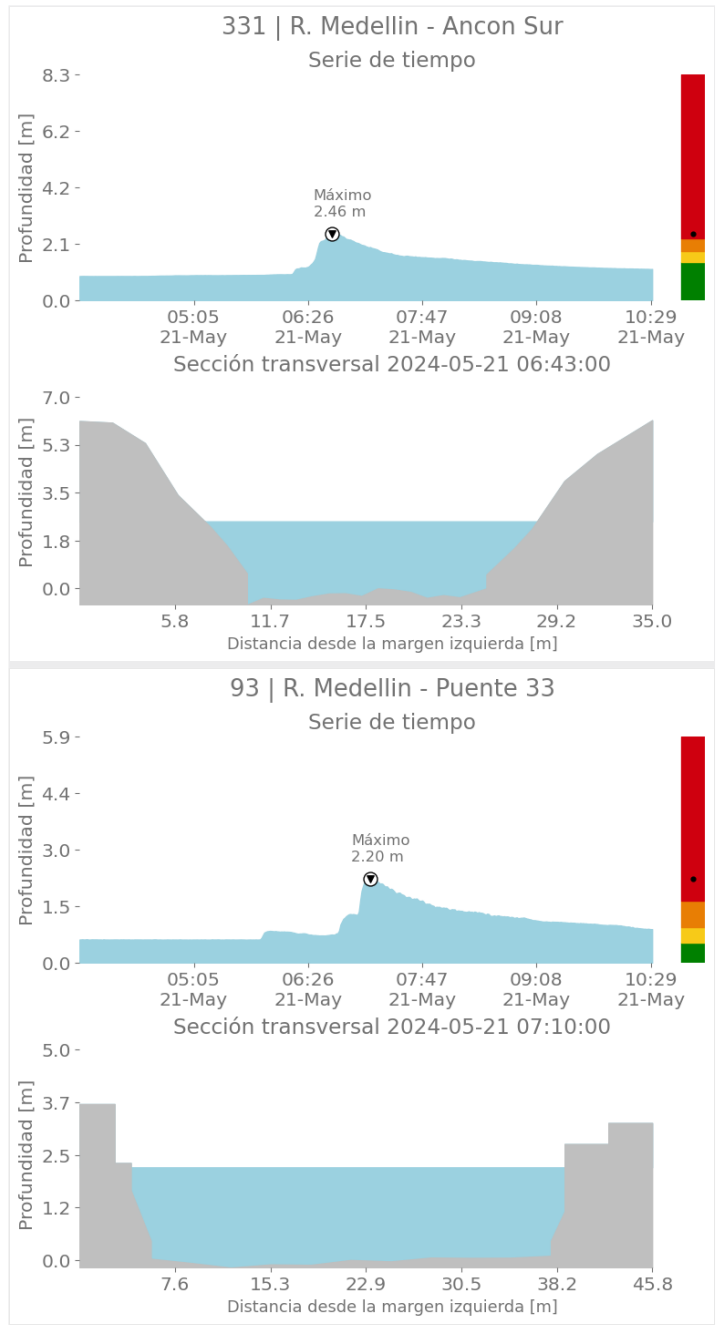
331 | R. Medellin - Ancon Sur
Serie de tiempo

Profundidad [m]
8.3
6.2
4.2
2.1
0.0

Máximo
2.46 m

05:05 21-May
06:26 21-May
07:47 21-May
09:08 21-May
10:29 21-May

Sección transversal 2024-05-21 06:43:00

Profundidad [m]
7.0
5.3
3.5
1.8
0.0

5.8
11.7
17.5
23.3
29.2
35.0
Distancia desde la margen izquierda [m]

93 | R. Medellin - Puente 33
Serie de tiempo

Profundidad [m]
5.9
4.4
3.0
1.5
0.0

Máximo
2.20 m

05:05 21-May
06:26 21-May
07:47 21-May
09:08 21-May
10:29 21-May

Sección transversal 2024-05-21 07:10:00

Profundidad [m]
5.0
3.7
2.5
1.2
0.0

7.6
15.3
22.9
30.5
38.2
45.8
Distancia desde la margen izquierda [m]